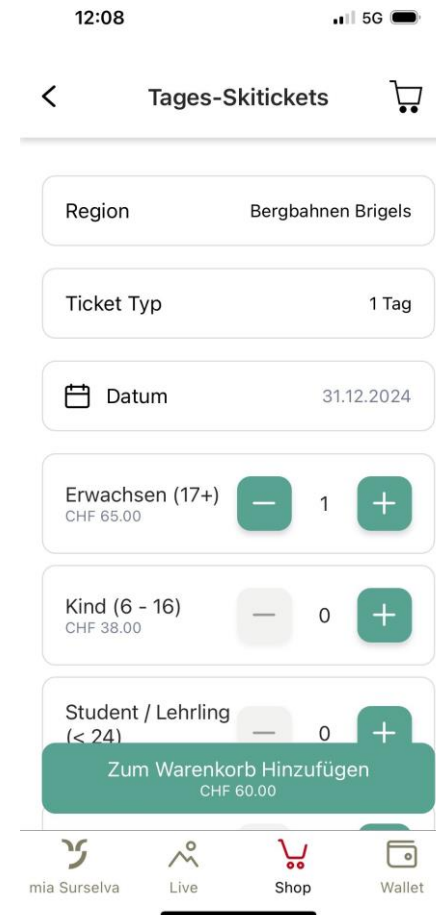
12:08

5G

Tages-Skitickets

Region Bergbahnen Brigels

Ticket Typ 1 Tag

Datum 31.12.2024

Erwachsen (17+)
CHF 65.00
1

Kind (6 - 16)
CHF 38.00
0

Student / Lehrling (< 24)
0

Zum Warenkorb Hinzufügen
CHF 60.00

mia Surselva Live Shop Wallet